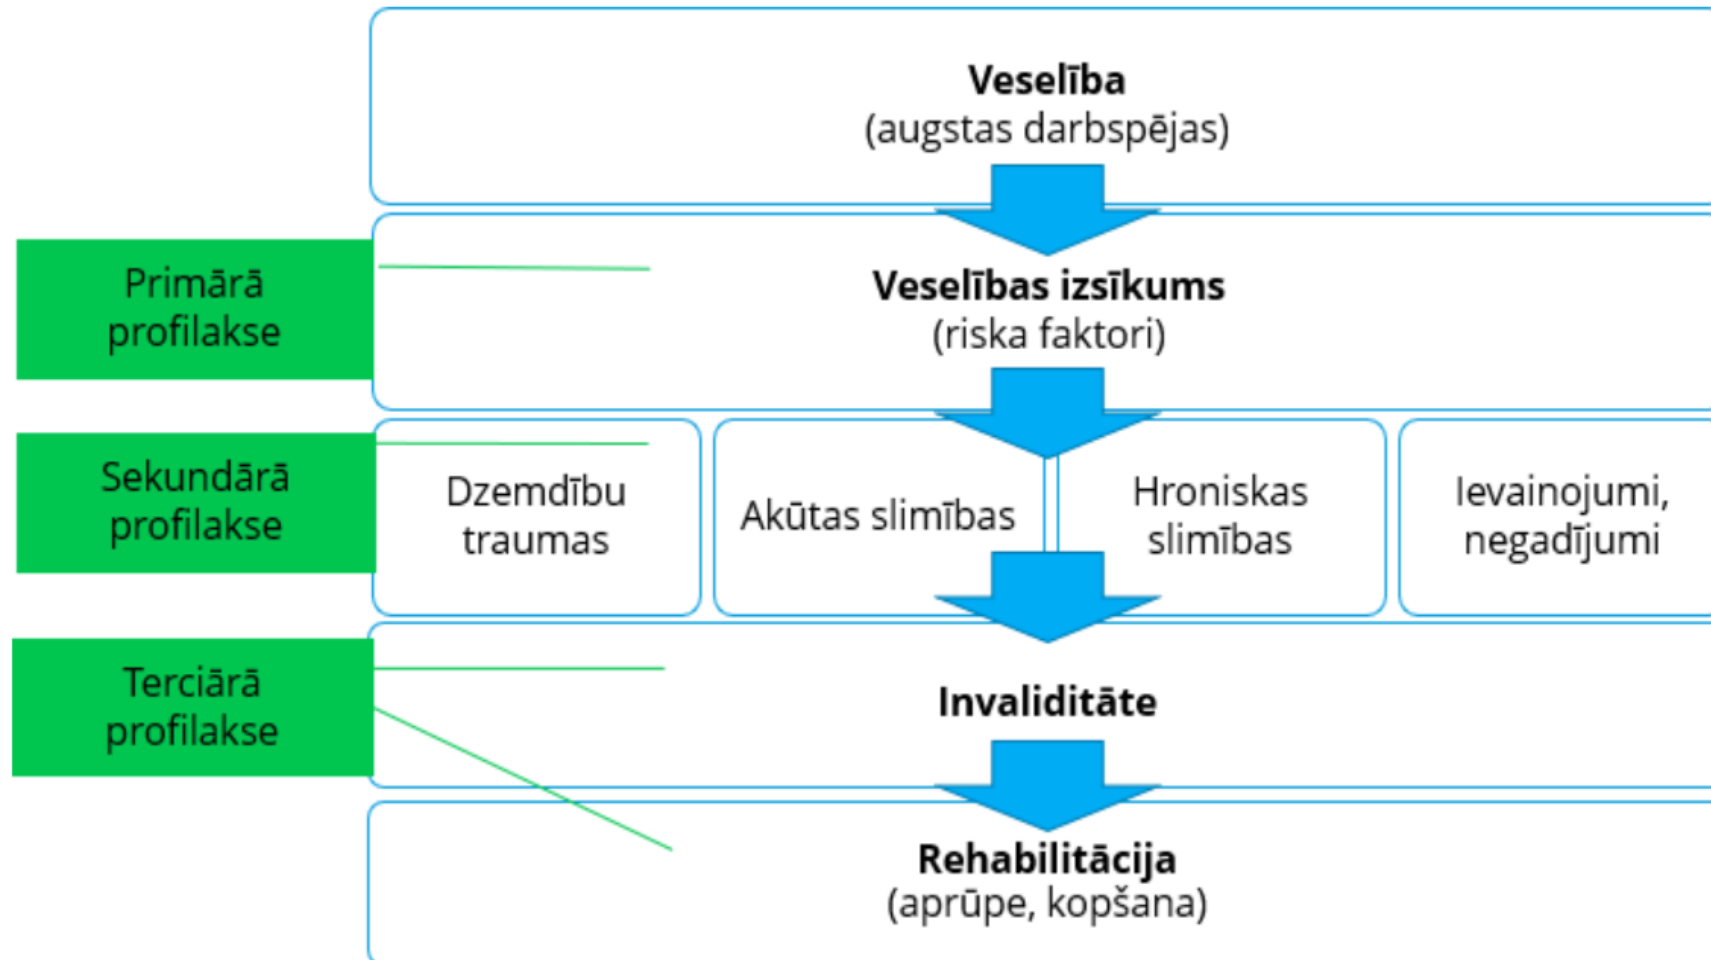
Veselība
(augstas darbspējas)

Primārā profilakse

Veselības izsīkums
(riska faktori)

Sekundārā profilakse

Dzemdību traumas

Akūtas slimības

Hroniskas slimības

Ievainojumi, negadījumi

Terciārā profilakse

Invaliditāte

Rehabilitācija
(aprūpe, kopšana)